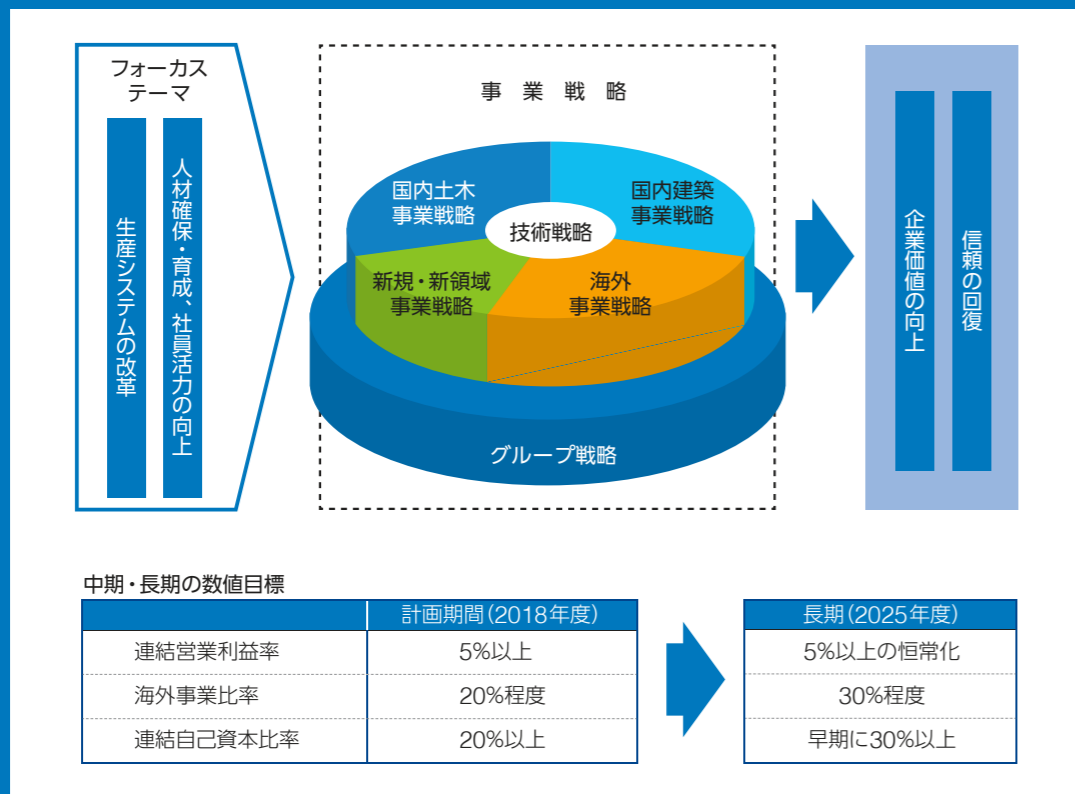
フォーカステーマ

生産システムの改革

人材確保・育成、社員活力の向上

事業戦略

国内土木事業戦略

国内建築事業戦略

技術戦略

新規・新領域事業戦略

海外事業戦略

グループ戦略

企業価値の向上

信頼の回復

中期・長期の数値目標

| | 計画期間(2018年度) |
|---|---|
| 連結営業利益率 | 5%以上 |
| 海外事業比率 | 20%程度 |
| 連結自己資本比率 | 20%以上 |

| 長期(2025年度) |
|---|
| 5%以上の恒常化 |
| 30%程度 |
| 早期に30%以上 |